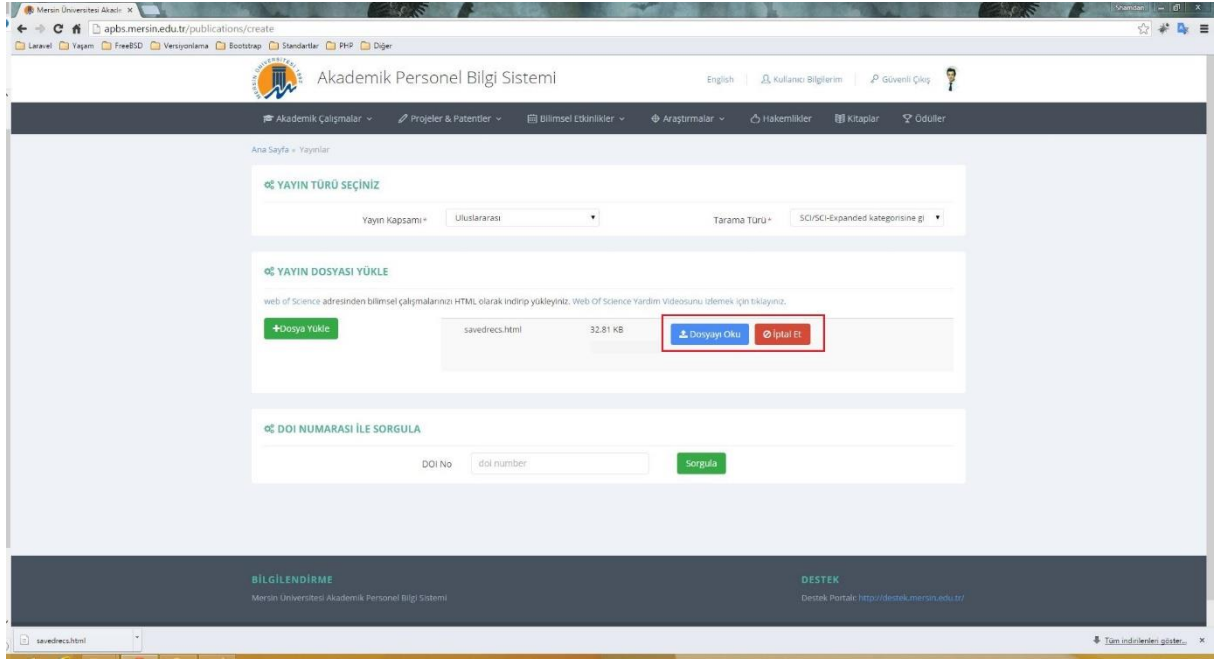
Mersin Üniversitesi Akade ×
apbs.mersin.edu.tr/publications/create
Laravel Yaşam FreeBSD Versiyonlama Bootstrap Standartlar PHP Diğer

Akademik Personel Bilgi Sistemi
English | Kullanıcı Bilgilerim | Güvenli Çıkış

Akademik Çalışmalar | Projeler & Patentler | Bilimsel Etkinlikler | Araştırmalar | Hakemlikler | Kitaplar | Ödüller

Ana Sayfa » Yayınlar

YAYIN TÜRÜ SEÇİNİZ

Yayın Kapsamı* Uluslararası
Tarama Türü* SCI/SCI-Expanded kategorisine gi

YAYIN DOSYASI YÜKLE

web of Science adresinden bilimsel çalışmalarınızı HTML olarak indirip yükleyiniz. Web Of Science Yardım Videosunu izlemek için tıklayınız.

+Dosya Yükle
savedrecs.html 32.81 KB
Dosyayı Oku
İptal Et

DOI NUMARASI İLE SORGULA

DOI No doi number
Sorgula

BİLGİLENDİRME
Mersin Üniversitesi Akademik Personel Bilgi Sistemi

DESTEK
Destek Portalı: http://destek.mersin.edu.tr/

savedrecs.html
Tüm indirilenleri göster... ×